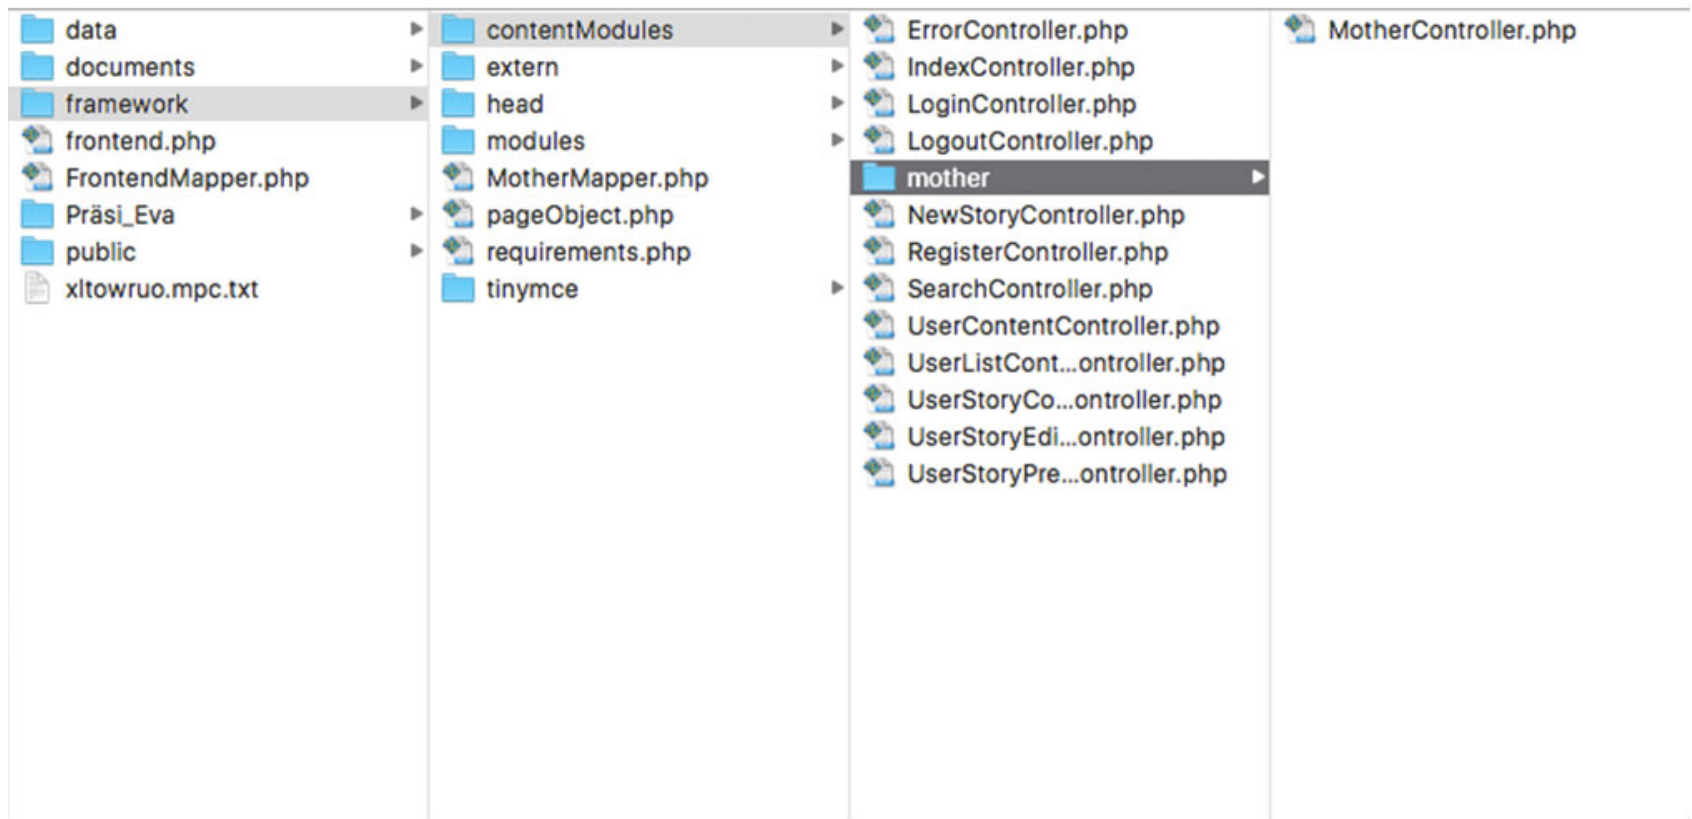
data
documents
framework
frontend.php
FrontendMapper.php
Präsi_Eva
public
xltowruo.mpc.txt

contentModules
extern
head
modules
MotherMapper.php
pageObject.php
requirements.php
tinymce

ErrorController.php
IndexController.php
LoginController.php
LogoutController.php
mother
NewStoryController.php
RegisterController.php
SearchController.php
UserContentController.php
UserListCont...ontroller.php
UserStoryCo...ontroller.php
UserStoryEdi...ontroller.php
UserStoryPre...ontroller.php

MotherController.php